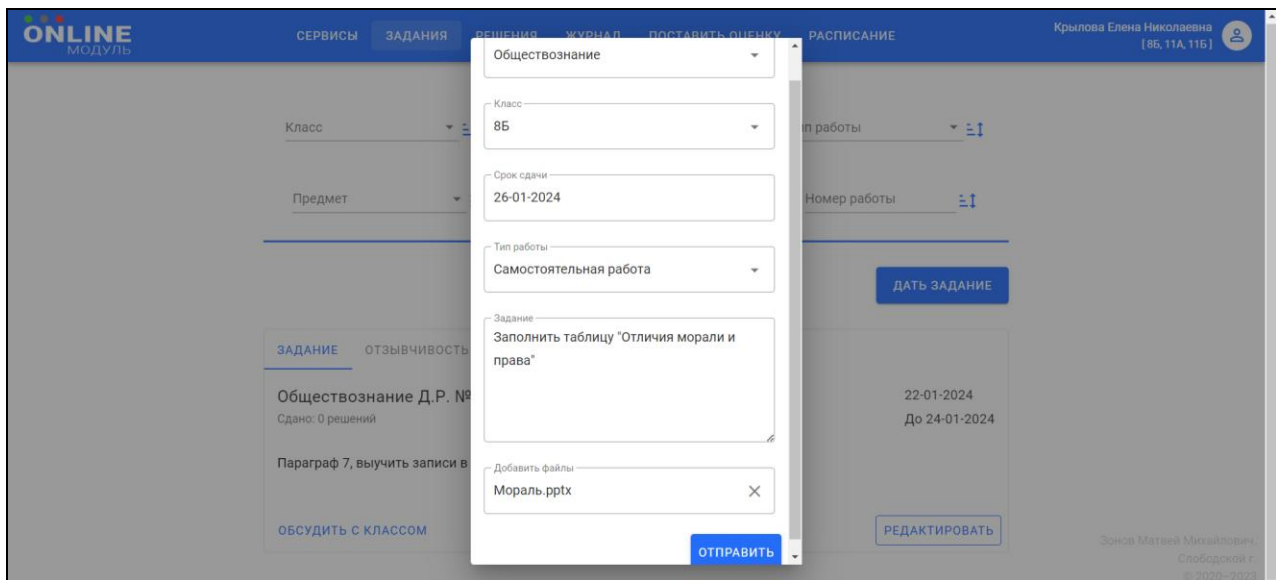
ONLINE
МОДУЛЬ

СЕРВИСЫ ЗАДАНИЯ РЕШЕНИЯ ЖУРНАЛ ПОСТАВИТЬ ОЦЕНКУ РАСПИСАНИЕ

Крылова Елена Николаевна
[8Б, 11А, 11Б]

Класс

Предмет

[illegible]п работы

Номер работы

ДАТЬ ЗАДАНИЕ

ЗАДАНИЕ ОТЗЫВЧИВОСТЬ

Обществознание Д.Р. №
Сдано: 0 решений

Параграф 7, выучить записи в

22-01-2024
До 24-01-2024

ОБСУДИТЬ С КЛАССОМ

РЕДАКТИРОВАТЬ

Обществознание

Класс
8Б

Срок сдачи
26-01-2024

Тип работы
Самостоятельная работа

Задание
Заполнить таблицу "Отличия морали и права"

Добавить файлы
Мораль.pptx

ОТПРАВИТЬ

Зонов Матвей Михайлович
Слободской г.
© 2020–2023